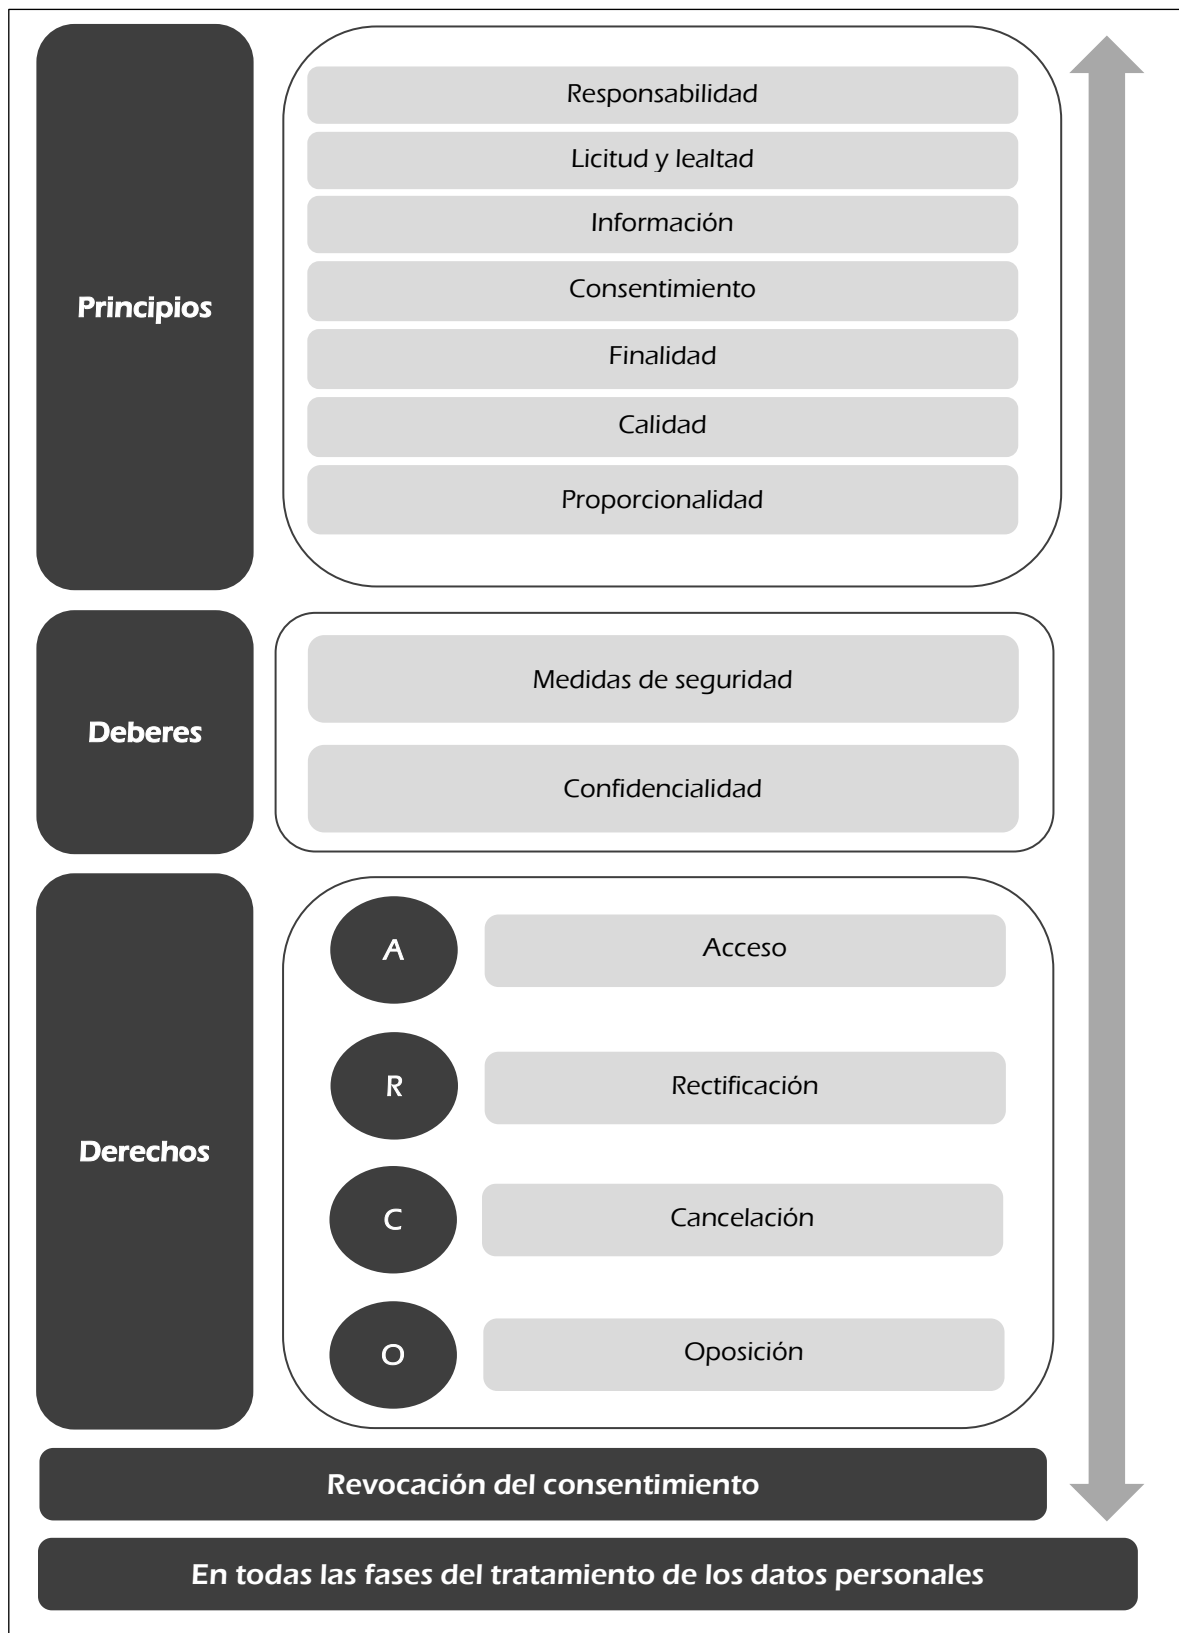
Principios

Responsabilidad

Licitud y lealtad

Información

Consentimiento

Finalidad

Calidad

Proporcionalidad

Deberes

Medidas de seguridad

Confidencialidad

Derechos

A Acceso

R Rectificación

C Cancelación

O Oposición

Revocación del consentimiento

En todas las fases del tratamiento de los datos personales